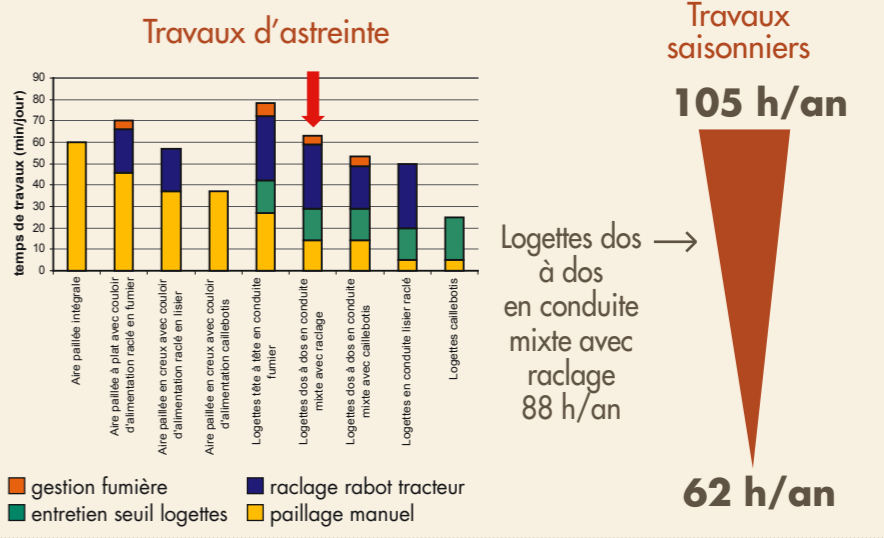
Travaux d'astreinte

temps de travaux (min/jour)

90
80
70
60
50
40
30
20
10
0

Aire paillée intégrale

Aire paillée à plat avec couloir d'alimentation raclé en fumier

Aire paillée en creux avec couloir d'alimentation raclé en lisier

Aire paillée en creux avec couloir d'alimentation caillebotis

Logettes tête à tête en conduite fumier

Logettes dos à dos en conduite mixte avec raclage

Logettes dos à dos en conduite mixte avec caillebotis

Logettes en conduite lisier raclé

Logettes caillebotis

gestion fumière
raclage rabot tracteur
entretien seuil logettes
paillage manuel

Travaux saisonniers

105 h/an

Logettes dos à dos en conduite mixte avec raclage 88 h/an

62 h/an